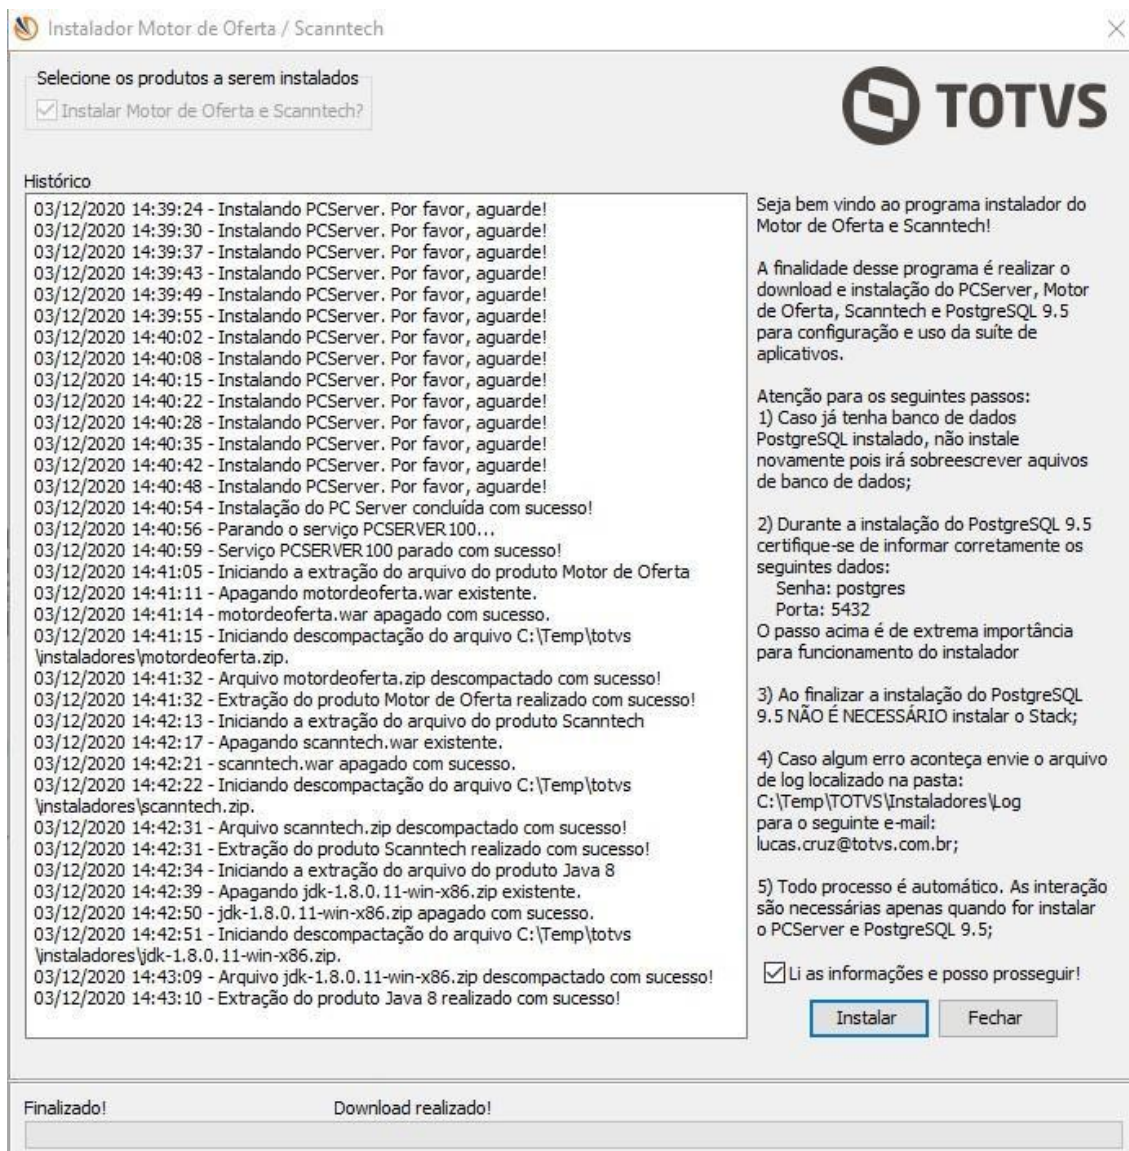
Instalador Motor de Oferta / Scanntech

Selecione os produtos a serem instalados
Instalar Motor de Oferta e Scanntech?

TOTVS

Histórico
03/12/2020 14:39:24 - Instalando PCServer. Por favor, aguarde!
03/12/2020 14:39:30 - Instalando PCServer. Por favor, aguarde!
03/12/2020 14:39:37 - Instalando PCServer. Por favor, aguarde!
03/12/2020 14:39:43 - Instalando PCServer. Por favor, aguarde!
03/12/2020 14:39:49 - Instalando PCServer. Por favor, aguarde!
03/12/2020 14:39:55 - Instalando PCServer. Por favor, aguarde!
03/12/2020 14:40:02 - Instalando PCServer. Por favor, aguarde!
03/12/2020 14:40:08 - Instalando PCServer. Por favor, aguarde!
03/12/2020 14:40:15 - Instalando PCServer. Por favor, aguarde!
03/12/2020 14:40:22 - Instalando PCServer. Por favor, aguarde!
03/12/2020 14:40:28 - Instalando PCServer. Por favor, aguarde!
03/12/2020 14:40:35 - Instalando PCServer. Por favor, aguarde!
03/12/2020 14:40:42 - Instalando PCServer. Por favor, aguarde!
03/12/2020 14:40:48 - Instalando PCServer. Por favor, aguarde!
03/12/2020 14:40:54 - Instalação do PC Server concluída com sucesso!
03/12/2020 14:40:56 - Parando o serviço PCSERVER100...
03/12/2020 14:40:59 - Serviço PCSERVER100 parado com sucesso!
03/12/2020 14:41:05 - Iniciando a extração do arquivo do produto Motor de Oferta
03/12/2020 14:41:11 - Apagando motordeoferta.war existente.
03/12/2020 14:41:14 - motordeoferta.war apagado com sucesso.
03/12/2020 14:41:15 - Iniciando descompactação do arquivo C:\Temp\totvs\instaladores\motordeoferta.zip.
03/12/2020 14:41:32 - Arquivo motordeoferta.zip descompactado com sucesso!
03/12/2020 14:41:32 - Extração do produto Motor de Oferta realizado com sucesso!
03/12/2020 14:42:13 - Iniciando a extração do arquivo do produto Scanntech
03/12/2020 14:42:17 - Apagando scanntech.war existente.
03/12/2020 14:42:21 - scanntech.war apagado com sucesso.
03/12/2020 14:42:22 - Iniciando descompactação do arquivo C:\Temp\totvs\instaladores\scanntech.zip.
03/12/2020 14:42:31 - Arquivo scanntech.zip descompactado com sucesso!
03/12/2020 14:42:31 - Extração do produto Scanntech realizado com sucesso!
03/12/2020 14:42:34 - Iniciando a extração do arquivo do produto Java 8
03/12/2020 14:42:39 - Apagando jdk-1.8.0.11-win-x86.zip existente.
03/12/2020 14:42:50 - jdk-1.8.0.11-win-x86.zip apagado com sucesso.
03/12/2020 14:42:51 - Iniciando descompactação do arquivo C:\Temp\totvs\instaladores\jdk-1.8.0.11-win-x86.zip.
03/12/2020 14:43:09 - Arquivo jdk-1.8.0.11-win-x86.zip descompactado com sucesso!
03/12/2020 14:43:10 - Extração do produto Java 8 realizado com sucesso!

Seja bem vindo ao programa instalador do Motor de Oferta e Scanntech!

A finalidade desse programa é realizar o download e instalação do PCServer, Motor de Oferta, Scanntech e PostgreSQL 9.5 para configuração e uso da suíte de aplicativos.

Atenção para os seguintes passos:
1) Caso já tenha banco de dados PostgreSQL instalado, não instale novamente pois irá sobreescrever aquivos de banco de dados;

2) Durante a instalação do PostgreSQL 9.5 certifique-se de informar corretamente os seguintes dados:
Senha: postgres
Porta: 5432
O passo acima é de extrema importância para funcionamento do instalador

3) Ao finalizar a instalação do PostgreSQL 9.5 NÃO É NECESSÁRIO instalar o Stack;

4) Caso algum erro aconteça envie o arquivo de log localizado na pasta:
C:\Temp\TOTVS\Instaladores\Log
para o seguinte e-mail:
lucas.cruz@totvs.com.br;

5) Todo processo é automático. As interação são necessárias apenas quando for instalar o PCServer e PostgreSQL 9.5;

Li as informações e posso prosseguir!

Instalar
Fechar

Finalizado!
Download realizado!